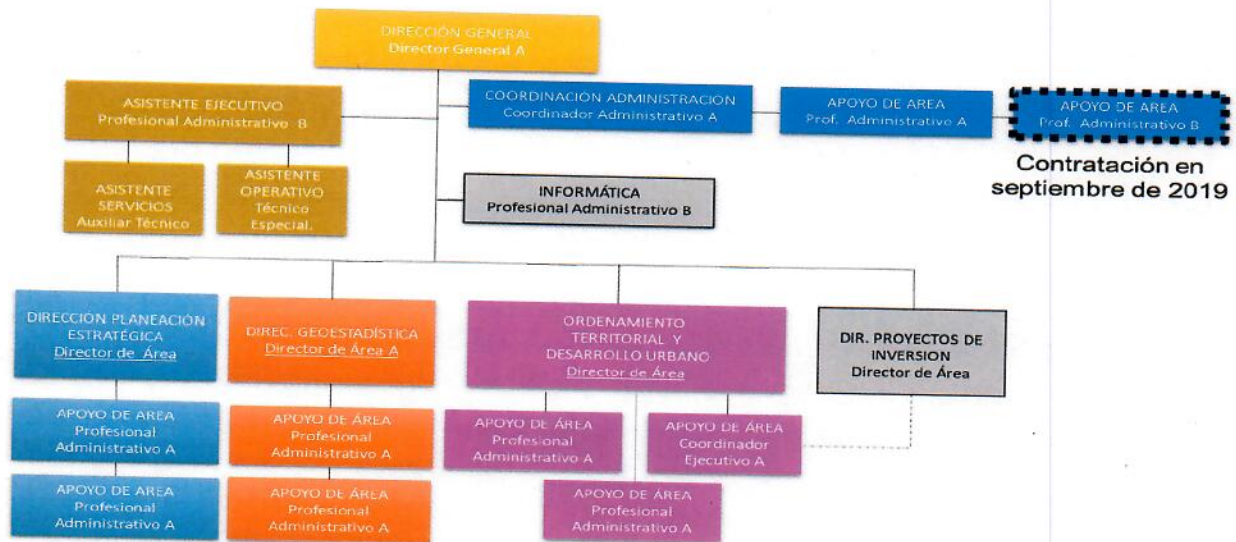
DIRECCIÓN GENERAL
Director General A

ASISTENTE EJECUTIVO
Profesional Administrativo B

ASISTENTE SERVICIOS
Auxiliar Técnico

ASISTENTE OPERATIVO
Técnico Especial.

COORDINACIÓN ADMINISTRACION
Coordinador Administrativo A

APOYO DE AREA
Prof. Administrativo A

APOYO DE AREA
Prof. Administrativo B

Contratación en septiembre de 2019

INFORMÁTICA
Profesional Administrativo B

DIRECCIÓN PLANEACIÓN ESTRATÉGICA
Director de Área

DIREC. GEOESTADÍSTICA
Director de Área A

ORDENAMIENTO TERRITORIAL Y DESARROLLO URBANO
Director de Área

DIR. PROYECTOS DE INVERSION
Director de Área

APOYO DE AREA
Profesional Administrativo A

APOYO DE AREA
Profesional Administrativo A

APOYO DE ÁREA
Profesional Administrativo A

APOYO DE ÁREA
Profesional Administrativo A

APOYO DE ÁREA
Profesional Administrativo A

APOYO DE ÁREA
Coordinador Ejecutivo A

APOYO DE ÁREA
Profesional Administrativo A